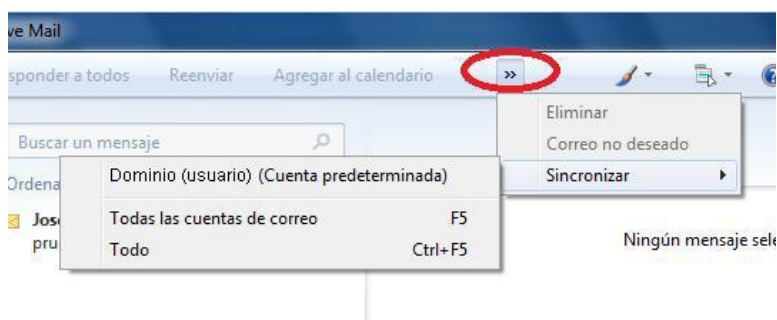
ve Mail

sponder a todos Reenviar Agregar al calendario »

Eliminar
Correo no deseado
Sincronizar

Buscar un mensaje

Ordena

Jos
pru

Dominio (usuario) (Cuenta predeterminada)

Todas las cuentas de correo F5
Todo Ctrl+F5

Ningún mensaje sele